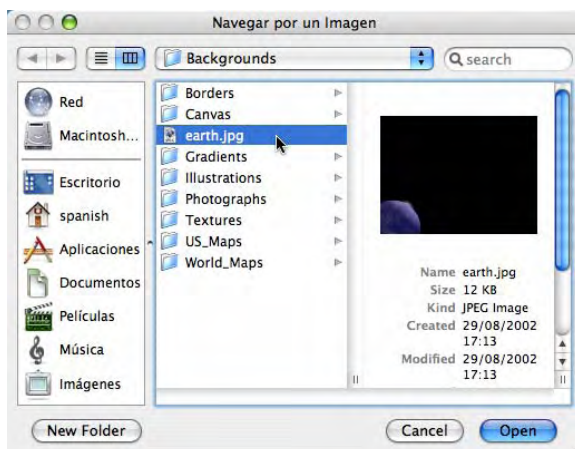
Navegar por un Imagen

Backgrounds

search

Red
Macintosh...
Escritorio
spanish
Aplicaciones
Documentos
Películas
Música
Imágenes

Borders
Canvas
earth.jpg
Gradients
Illustrations
Photographs
Textures
US_Maps
World_Maps

Name earth.jpg
Size 12 KB
Kind JPEG Image
Created 29/08/2002 17:13
Modified 29/08/2002 17:13

New Folder

Cancel

Open